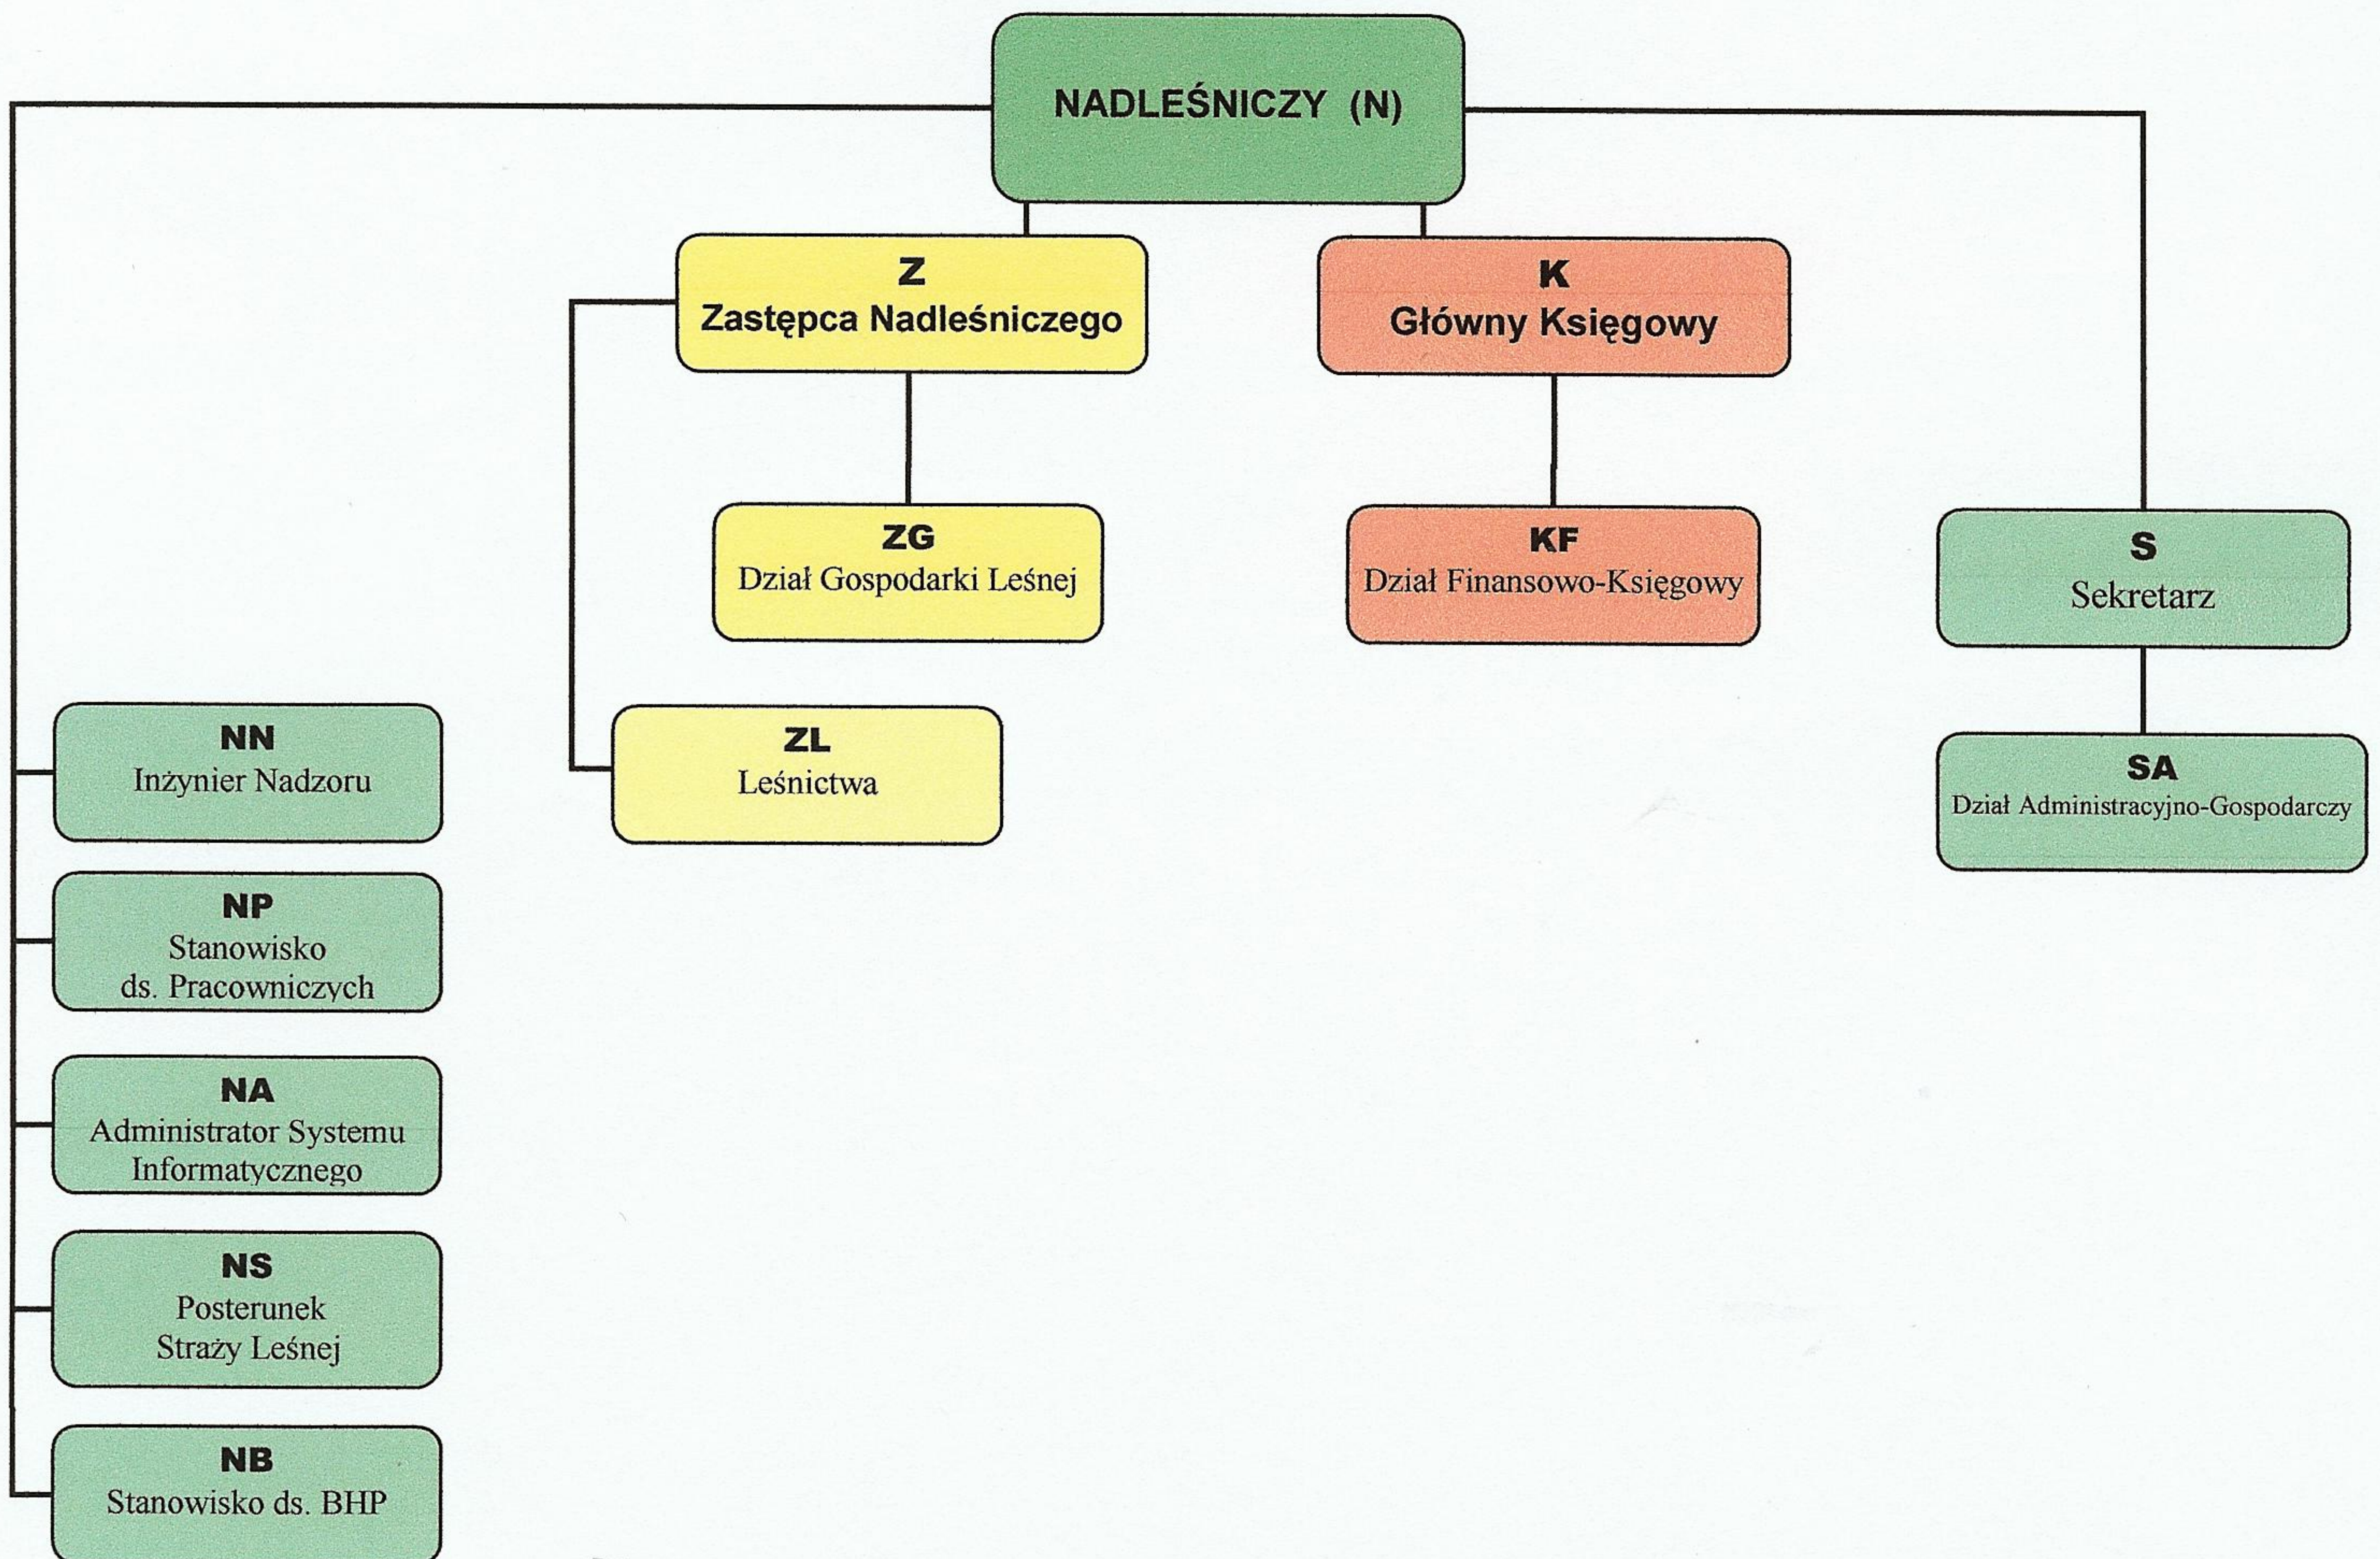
NADLEŚNICZY (N)

Z
Zastępca Nadleśniczego

K
Główny Księgowy

ZG
Dział Gospodarki Leśnej

KF
Dział Finansowo-Księgowy

S
Sekretarz

ZL
Leśnictwa

SA
Dział Administracyjno-Gospodarczy

NN
Inżynier Nadzoru

NP
Stanowisko ds. Pracowniczych

NA
Administrator Systemu Informatycznego

NS
Posterunek Straży Leśnej

NB
Stanowisko ds. BHP